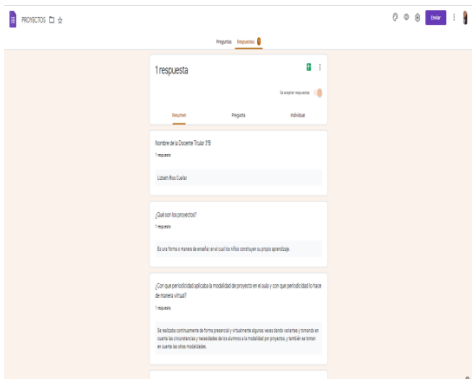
PROYECTOS

Preguntas Respuestas 1

Enviar

1 respuesta

Se aceptan respuestas

Resumen Pregunta Individual

Nombre de la Docente Titular 3°B

1 respuesta

Lizbeth Rios Cuellar

¿Qué son los proyectos?

1 respuesta

Es una forma o manera de enseñar en el cual los niños construyen su propio aprendizaje.

¿Con que periodicidad aplicaba la modalidad de proyecto en el aula y con que periodicidad lo hace de manera virtual?

1 respuesta

Se realizaba continuamente de forma presencial y virtualmente algunas veces donde variantes y tomando en cuenta las circunstancias y necesidades de los alumnos a la modalidad por proyectos, y también se toman en cuenta las otras modalidades.